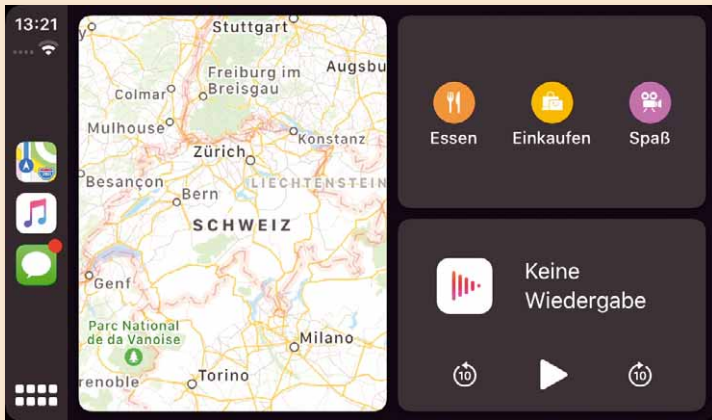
13:21

Stuttgart
Augsbu
Freiburg im Breisgau
Colmar
Mulhouse
Konstanz
Zürich
Besançon
Bern
LIECHTENSTEIN
SCHWEIZ
Genf
Parc National de da Vanoise
Milano
renoble
Torino

Essen
Einkaufen
Spaß

Keine Wiedergabe

10
10